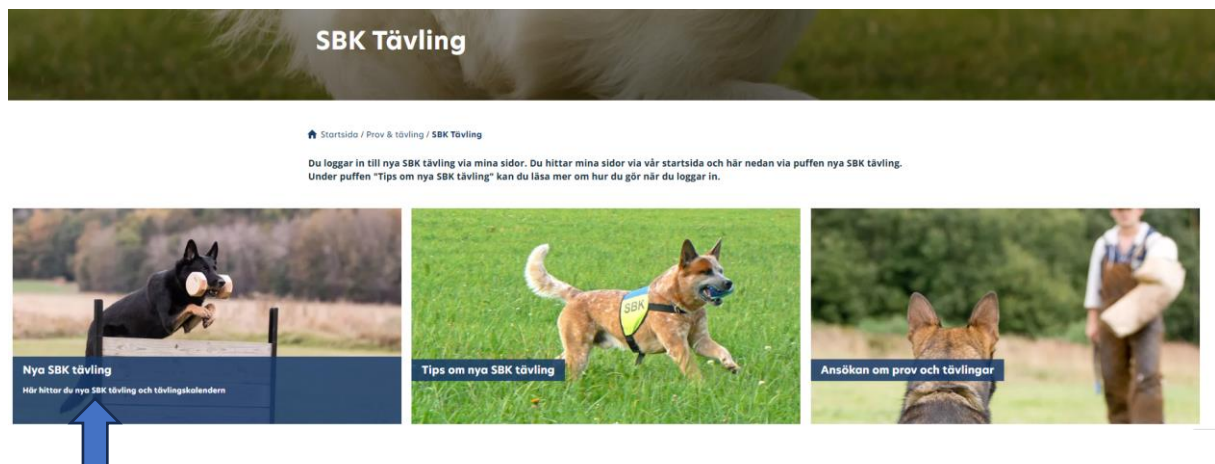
SBK Tävling

Startsida / Prov & tävling / SBK Tävling

Du loggar in till nya SBK tävling via mina sidor. Du hittar mina sidor via vår startsida och här nedan via puffen nya SBK tävling. Under puffen "Tips om nya SBK tävling" kan du läsa mer om hur du gör när du loggar in.

Nya SBK tävling

Här hittar du nya SBK tävling och tävlingskalendern

SBK

Tips om nya SBK tävling

Ansökan om prov och tävlingar